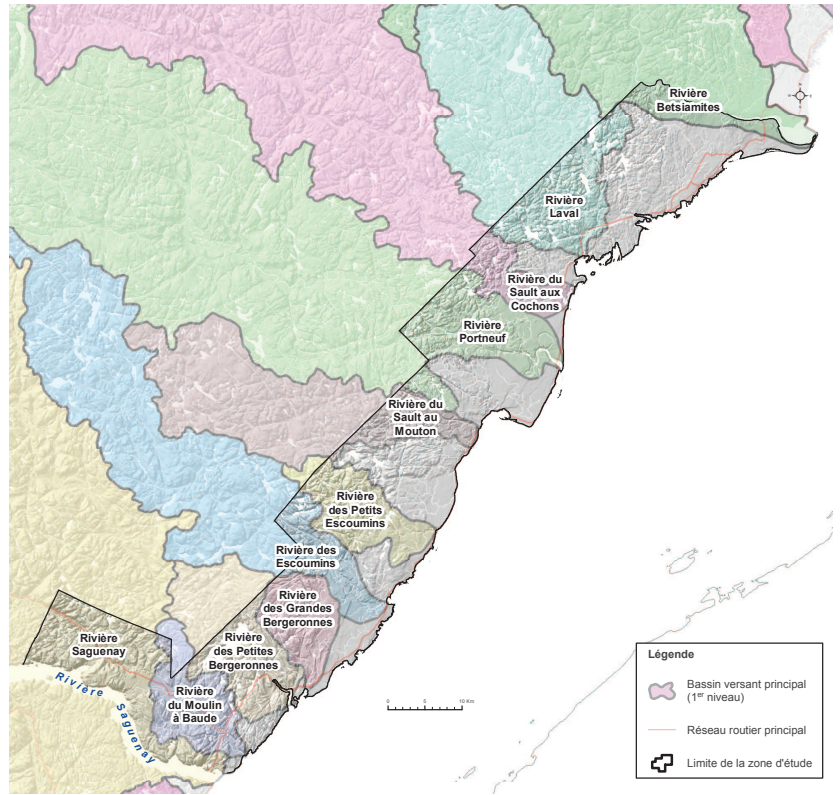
Rivière Betsiamites

Rivière Laval

Rivière du Sault aux Cochons

Rivière Portneuf

Rivière du Sault au Mouton

Rivière des Petits Escoumins

Rivière des Escoumins

Rivière des Grandes Bergeronnes

Rivière des Petites Bergeronnes

Rivière Saguenay

Rivière du Moulin à Baude

Rivière Saguenay

0 5 10 Km

Légende

Bassin versant principal (1$^{er}$ niveau)

Réseau routier principal

Limite de la zone d'étude